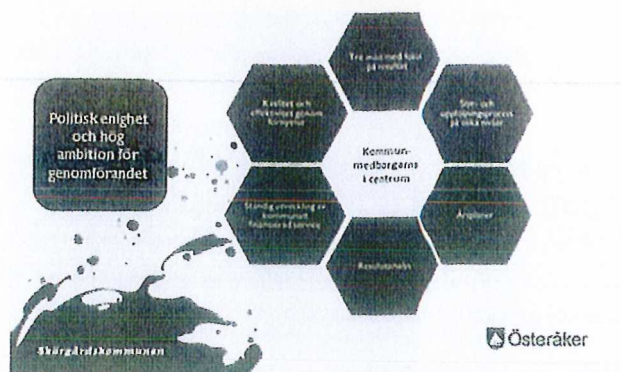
Politisk enighet och hög ambition för genomförandet

Tre mål med fokus på resultat

Kvalitet och effektivitet genom förnyelse

Styr- och uppföljningsprocess på olika nivåer

Kommunmedborgarna i centrum

Ständig utveckling av kommunens finansiering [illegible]

Årsplaner

Resultatanalys

Skärgårdskommunen

Österåker